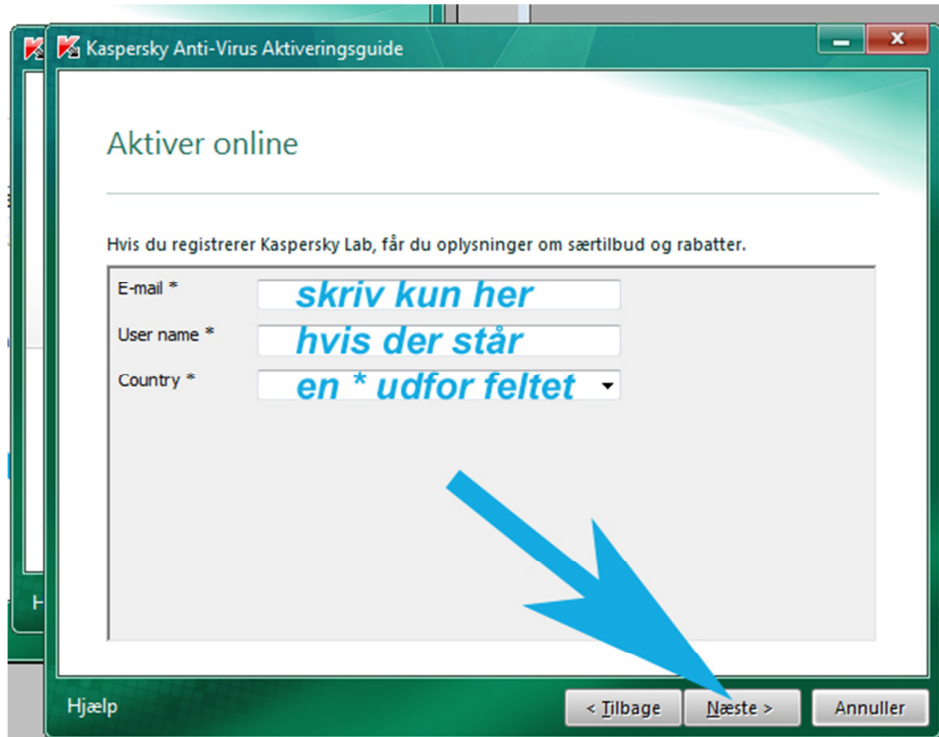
Kaspersky Anti-Virus Aktiveringsguide

Aktiver online

Hvis du registrerer Kaspersky Lab, får du oplysninger om særtilbud og rabatter.

E-mail *
User name *
Country *

skriv kun her
hvis der står
en * udfor feltet

Hjælp

< Tilbage
Næste >
Annuller

H